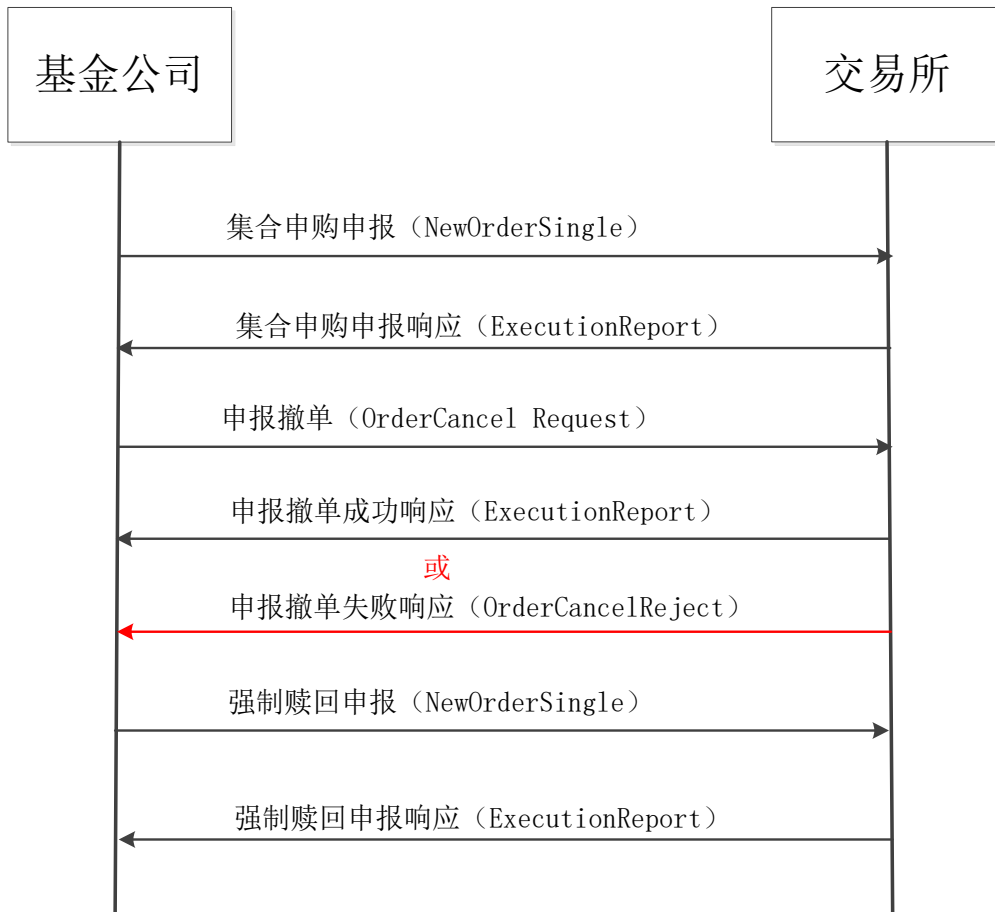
基金公司

交易所

集合申购申报（NewOrderSingle）

集合申购申报响应（ExecutionReport）

申报撤单（OrderCancel Request）

申报撤单成功响应（ExecutionReport）

或

申报撤单失败响应（OrderCancelReject）

强制赎回申报（NewOrderSingle）

强制赎回申报响应（ExecutionReport）